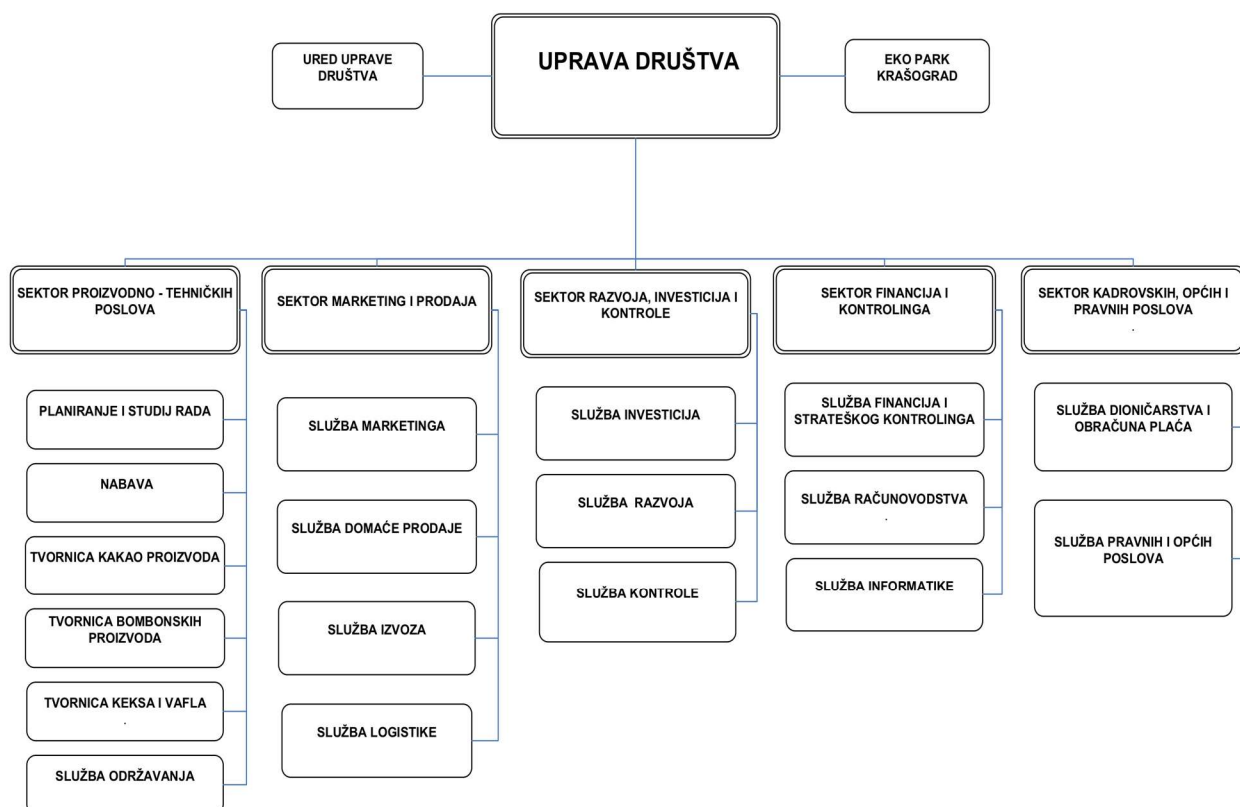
UPRAVA DRUŠTVA

URED UPRAVE DRUŠTVA

EKO PARK KRAŠOGRAD

SEKTOR PROIZVODNO - TEHNIČKIH POSLOVA

PLANIRANJE I STUDIJ RADA

NABAVA

TVORNICA KAKAO PROIZVODA

TVORNICA BOMBONSKIH PROIZVODA

TVORNICA KEKSA I VAFLA

SLUŽBA ODRŽAVANJA

SEKTOR MARKETING I PRODAJA

SLUŽBA MARKETINGA

SLUŽBA DOMAĆE PRODAJE

SLUŽBA IZVOZA

SLUŽBA LOGISTIKE

SEKTOR RAZVOJA, INVESTICIJA I KONTROLE

SLUŽBA INVESTICIJA

SLUŽBA RAZVOJA

SLUŽBA KONTROLE

SEKTOR FINANCIJA I KONTROLINGA

SLUŽBA FINANCIJA I STRATEŠKOG KONTROLINGA

SLUŽBA RAČUNOVODSTVA

SLUŽBA INFORMATIKE

SEKTOR KADROVSKIH, OPĆIH I PRAVNIH POSLOVA

SLUŽBA DIONIČARSTVA I OBRAČUNA PLAĆA

SLUŽBA PRAVNIH I OPĆIH POSLOVA